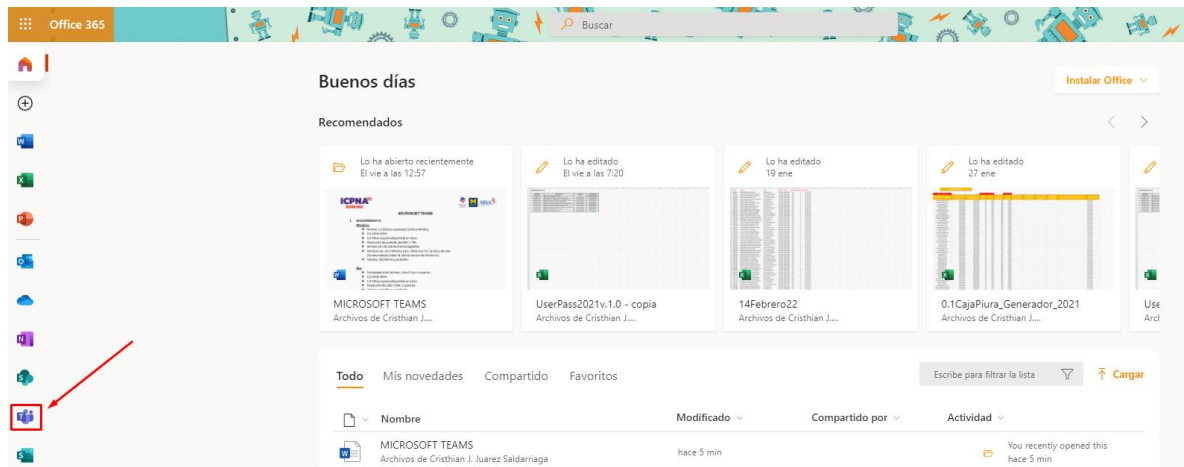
Office 365

Buscar

Buenos días

Instalar Office

Recomendados

Lo ha abierto recientemente
El vie a las 12:57

ICPNA

MICROSOFT TEAMS

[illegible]

MICROSOFT TEAMS
Archivos de Cristhian J....

Lo ha editado
El vie a las 7:20

UserPass2021v.1.0 - copia
Archivos de Cristhian J....

Lo ha editado
19 ene

14Febrero22
Archivos de Cristhian J....

Lo ha editado
27 ene

0.1CajaPiura_Generador_2021
Archivos de Cristhian J....

Use
Arcl

Todo Mis novedades Compartido Favoritos

Escribe para filtrar la lista

Cargar

Nombre

Modificado

Compartido por

Actividad

MICROSOFT TEAMS
Archivos de Cristhian J. Juarez Saldarriaga

hace 5 min

You recently opened this
hace 5 min